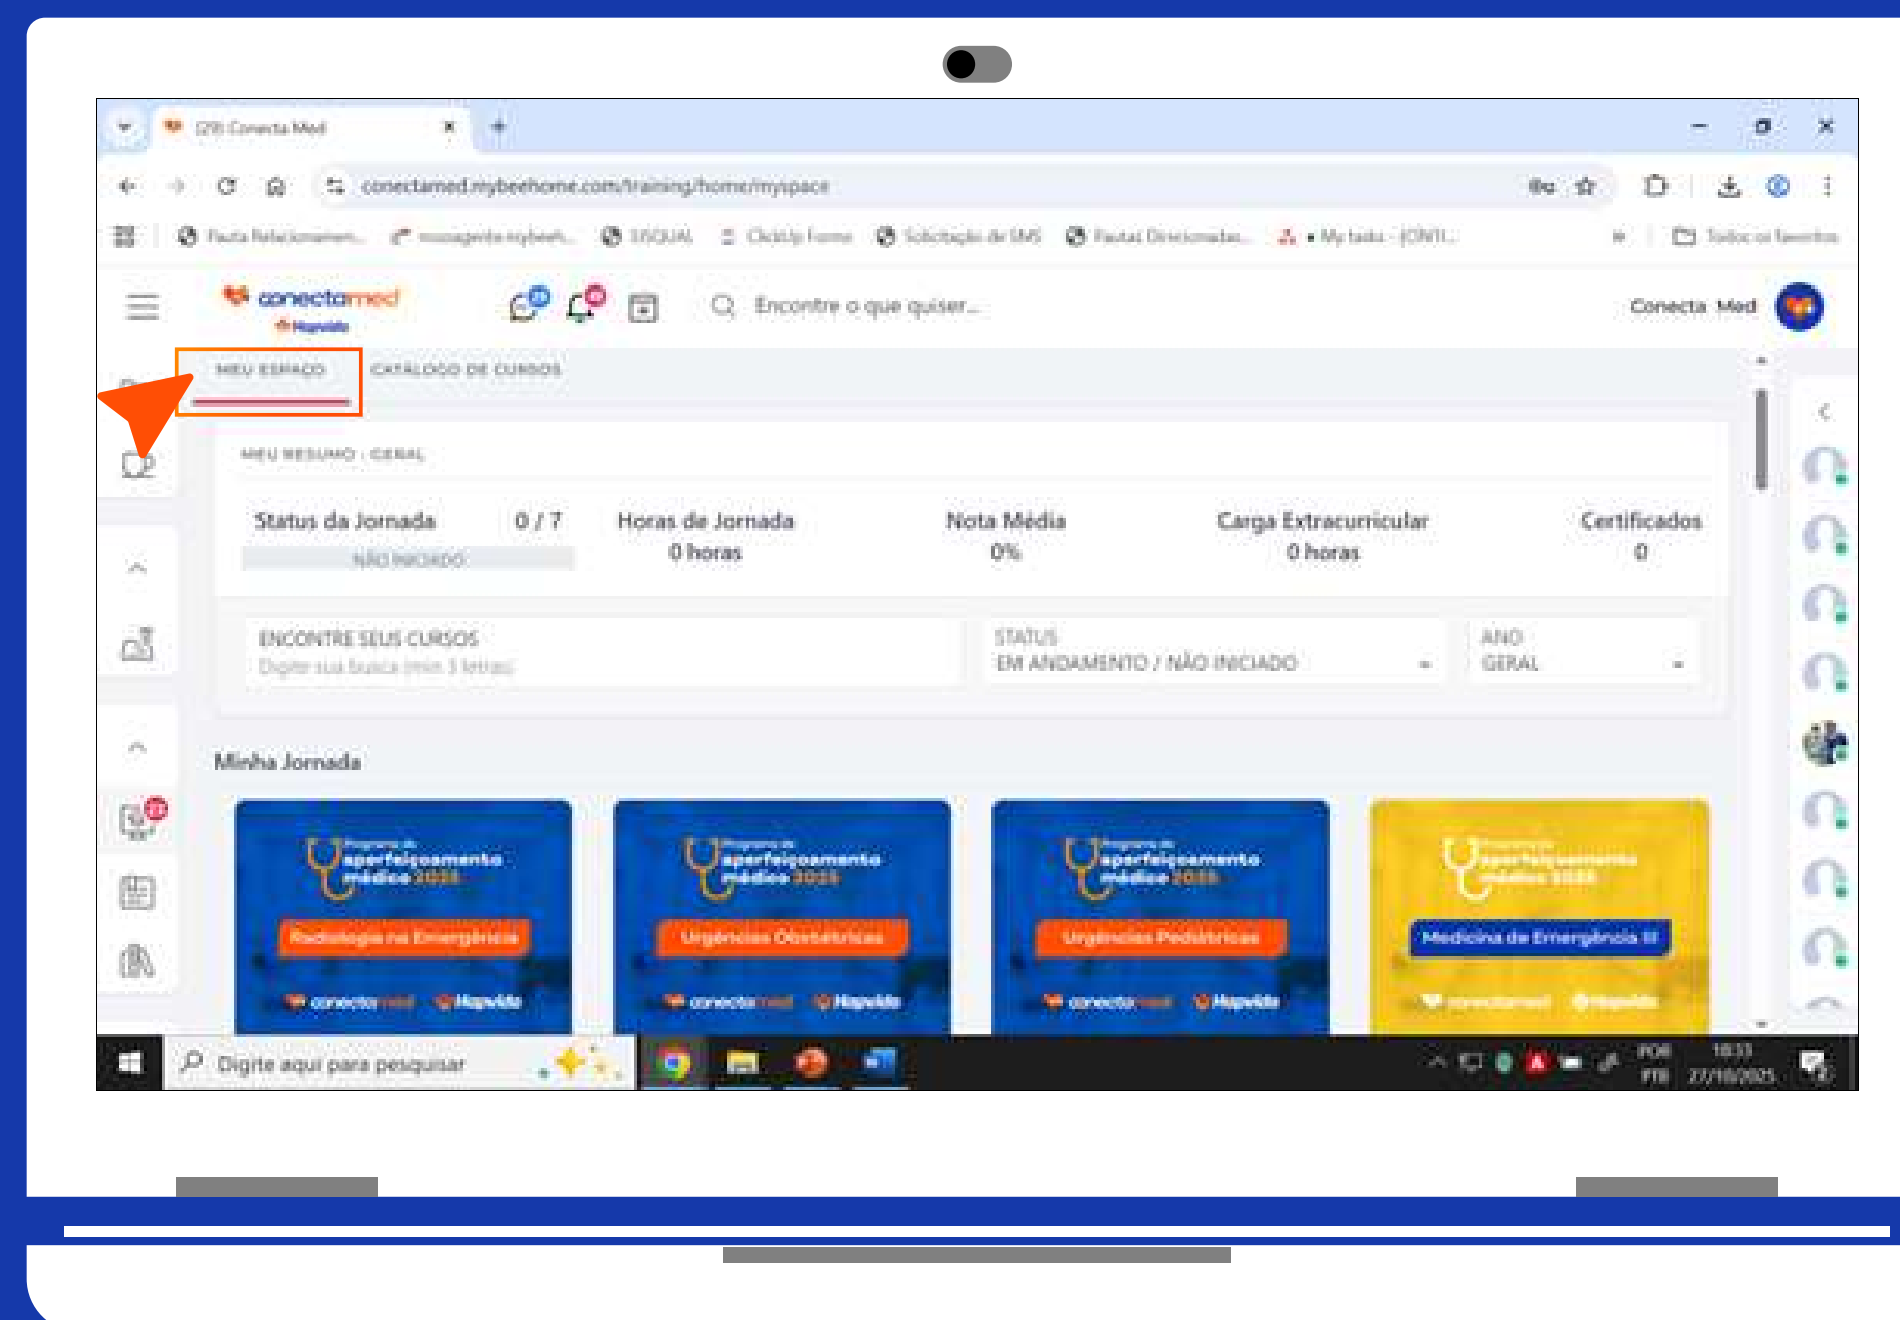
(29) Conecta Med

conectamed.mybeehome.com/training/home/myspace

Pauta Relacionamen... mensagens mybeeh... SISQUAL ClickUp Forms Solicitação de SMS Pautas Direcionadas... My tasks - [CNTI... Todos os favoritos

conectamed Hapvida

Encontre o que quiser...

Conecta Med

MEU ESPAÇO CATÁLOGO DE CURSOS

MEU RESUMO - GERAL

Status da Jornada 0 / 7
NÃO INICIADO

Horas de Jornada
0 horas

Nota Média
0%

Carga Extracurricular
0 horas

Certificados
0

ENCONTRE SEUS CURSOS
Digite sua busca (min 3 letras)

STATUS
EM ANDAMENTO / NÃO INICIADO

ANO
GERAL

Minha Jornada

Programa de aperfeiçoamento médico 2025
Radiologia na Emergência
conectamed Hapvida

Programa de aperfeiçoamento médico 2025
Urgências Obstétricas
conectamed Hapvida

Programa de aperfeiçoamento médico 2025
Urgências Pediátricas
conectamed Hapvida

Programa de aperfeiçoamento médico 2025
Medicina de Emergência III
conectamed Hapvida

Digite aqui para pesquisar

POR PTB 18:33 27/10/2025